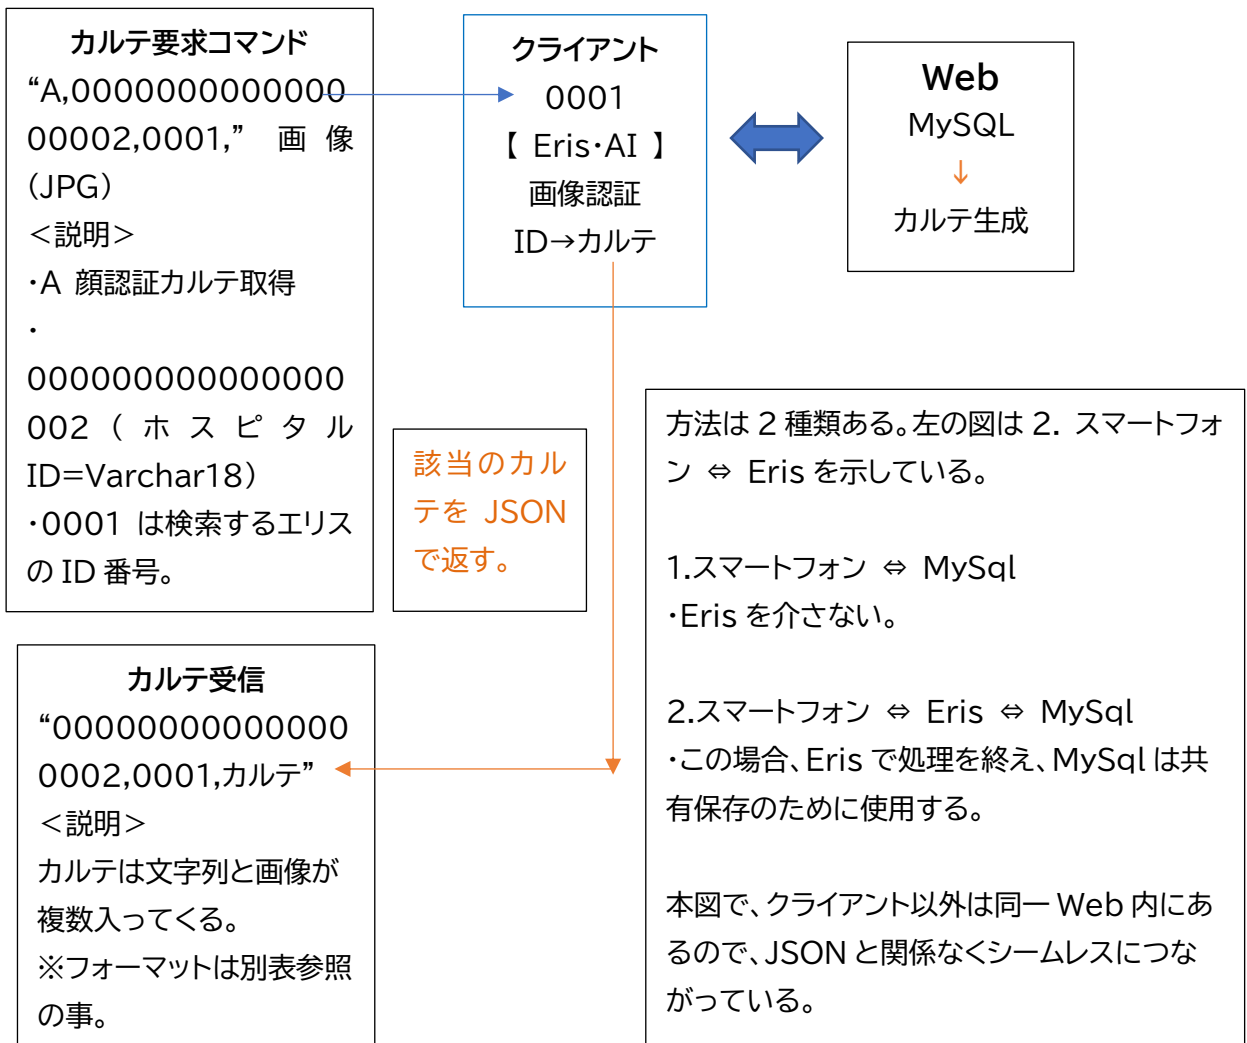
カルテ要求コマンド
“A,000000000000000002,0001,” 画像（JPG）
＜説明＞
・A 顔認証カルテ取得
・000000000000000002（ホスピタル ID=Varchar18）
・0001 は検索するエリスの ID 番号。

クライアント
0001
【 Eris・AI 】
画像認証
ID→カルテ

Web
MySQL
↓
カルテ生成

該当のカルテを JSON で返す。

方法は 2 種類ある。左の図は 2. スマートフォン ⇔ Eris を示している。

1.スマートフォン ⇔ MySql
・Eris を介さない。

2.スマートフォン ⇔ Eris ⇔ MySql
・この場合、Eris で処理を終え、MySql は共有保存のために使用する。

本図で、クライアント以外は同一 Web 内にあるので、JSON と関係なくシームレスにつながっている。

カルテ受信
“000000000000000002,0001,カルテ”
＜説明＞
カルテは文字列と画像が複数入ってくる。
※フォーマットは別表参照の事。